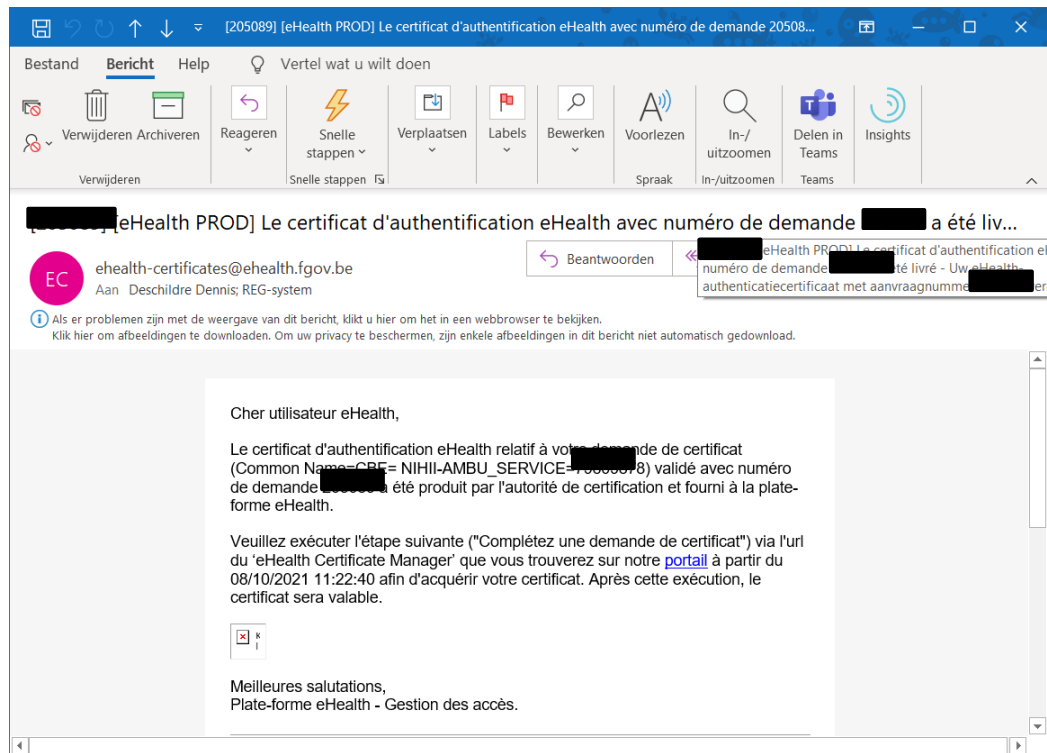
[205089] [eHealth PROD] Le certificat d'authentification eHealth avec numéro de demande 20508...

Bestand Bericht Help Vertel wat u wilt doen

Verwijderen Archiveren
Verwijderen
Reageren
Snelle stappen
Snelle stappen
Verplaatsen
Labels
Bewerken
Voorlezen
Spraak
In-/uitzoomen
In-/uitzoomen
Delen in Teams
Teams
Insights

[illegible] [eHealth PROD] Le certificat d'authentification eHealth avec numéro de demande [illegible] a été liv...

EC
ehealth-certificates@ehealth.fgov.be
Aan Deschildre Dennis; REG-system

Beantwoorden

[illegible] eHealth PROD] Le certificat d'authentification e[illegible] numéro de demande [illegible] été livré - Uw eHealth authenticatiecertificaat met aanvraagnumm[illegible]er

Als er problemen zijn met de weergave van dit bericht, klikt u hier om het in een webbrowser te bekijken.
Klik hier om afbeeldingen te downloaden. Om uw privacy te beschermen, zijn enkele afbeeldingen in dit bericht niet automatisch gedownload.

Cher utilisateur eHealth,

Le certificat d'authentification eHealth relatif à vo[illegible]nde de certificat (Common Na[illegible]= NIHII-AMBU_SERVICE=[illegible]8) validé avec numéro de demande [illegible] a été produit par l'autorité de certification et fourni à la plate-forme eHealth.

Veuillez exécuter l'étape suivante ("Complétez une demande de certificat") via l'url du 'eHealth Certificate Manager' que vous trouverez sur notre portail à partir du 08/10/2021 11:22:40 afin d'acquérir votre certificat. Après cette exécution, le certificat sera valable.

Meilleures salutations,
Plate-forme eHealth - Gestion des accès.